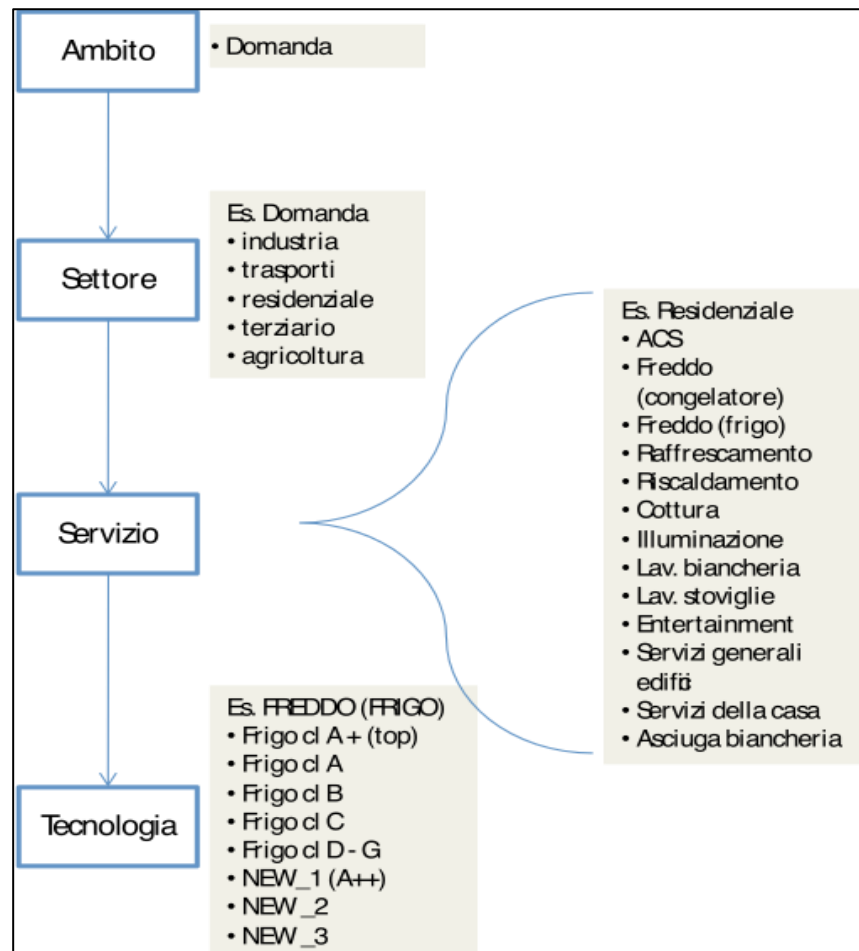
Ambito

• Domanda

Settore

Es. Domanda
• industria
• trasporti
• residenziale
• terziario
• agricoltura

Servizio

Es. Residenziale
• ACS
• Freddo (congelatore)
• Freddo (frigo)
• Raffrescamento
• Riscaldamento
• Cottura
• Illuminazione
• Lav. biancheria
• Lav. stoviglie
• Entertainment
• Servizi generali edifici
• Servizi della casa
• Asciuga biancheria

Tecnologia

Es. FREDDO (FRIGO)
• Frigo cl A+ (top)
• Frigo cl A
• Frigo cl B
• Frigo cl C
• Frigo cl D - G
• NEW_1 (A++)
• NEW_2
• NEW_3